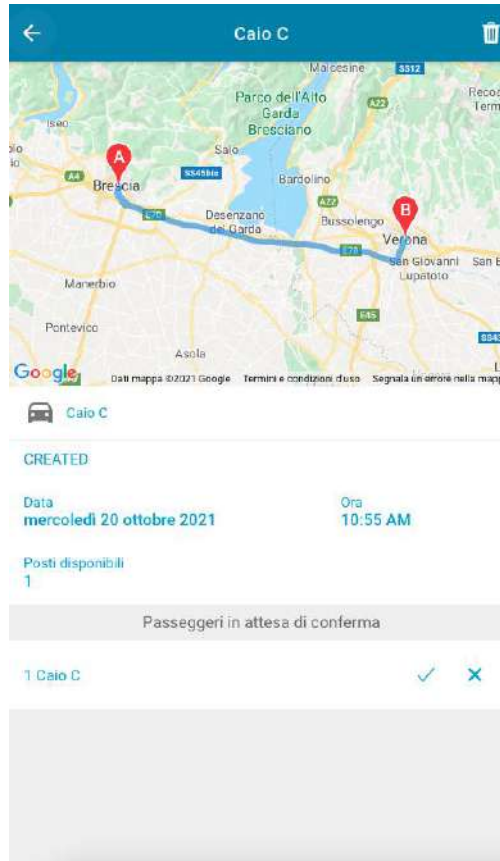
Caio C

Malcesine SS12 Parco dell'Alto Garda Bresciano Recoa Term Iseo A22 Salò A Brescia A4 SS45bis Bardolino A22 Desenzano del Garda Bussolengo B Verona E70 San Giovanni Lupatoto San B Manerbio Pontevico E45 Asola

Google Dati mappa ©2021 Google Termini e condizioni d'uso Segnala un errore nella mapp

Caio C

CREATED

Data
mercoledì 20 ottobre 2021

Ora
10:55 AM

Posti disponibili
1

Passeggeri in attesa di conferma

1 Caio C ✓ ✕